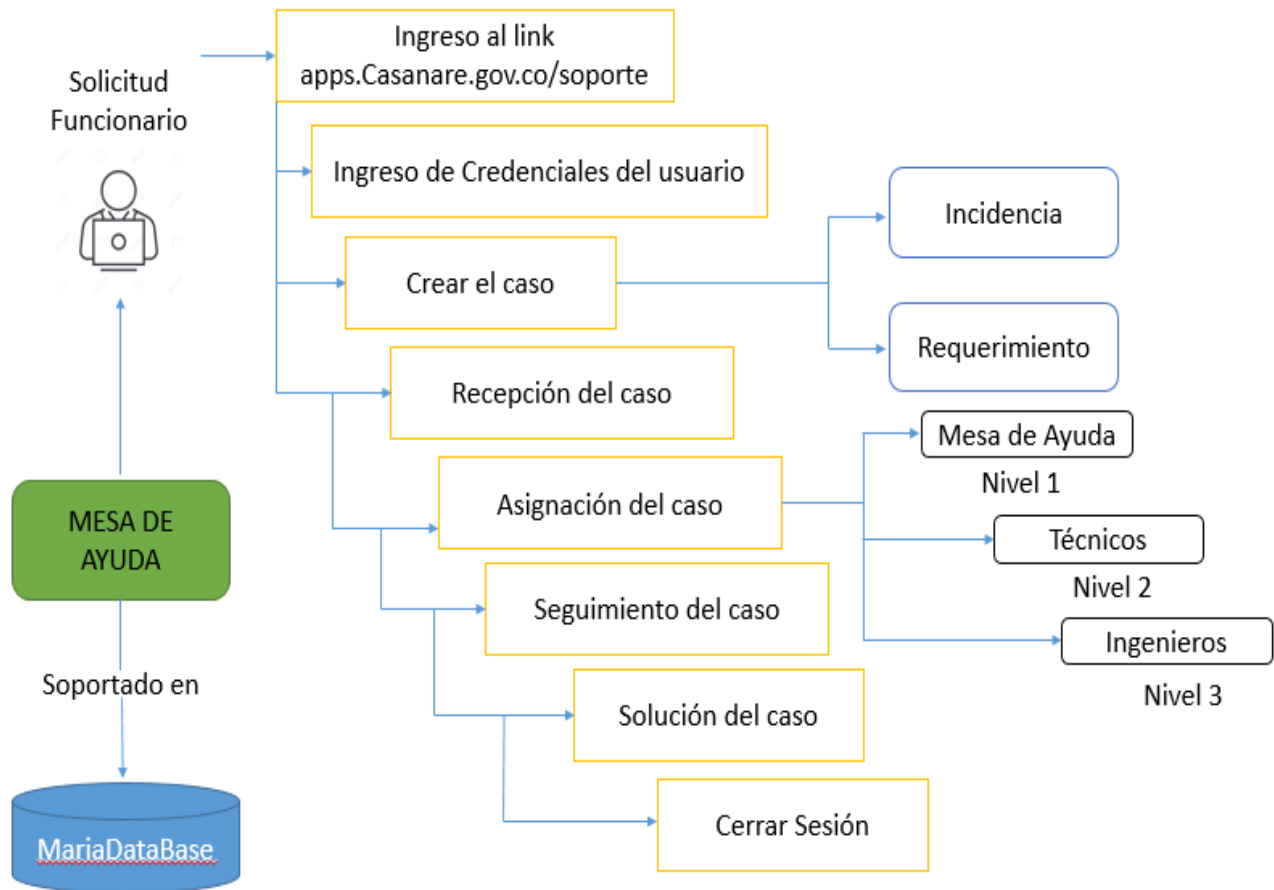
Solicitud Funcionario

Ingreso al link apps.Casanare.gov.co/soporte

Ingreso de Credenciales del usuario

Incidencia

Crear el caso

Requerimiento

Recepción del caso

Mesa de Ayuda

Nivel 1

Asignación del caso

Técnicos

Nivel 2

Seguimiento del caso

Ingenieros

Nivel 3

Solución del caso

Cerrar Sesión

MESA DE AYUDA

Soportado en

MariaDataBase